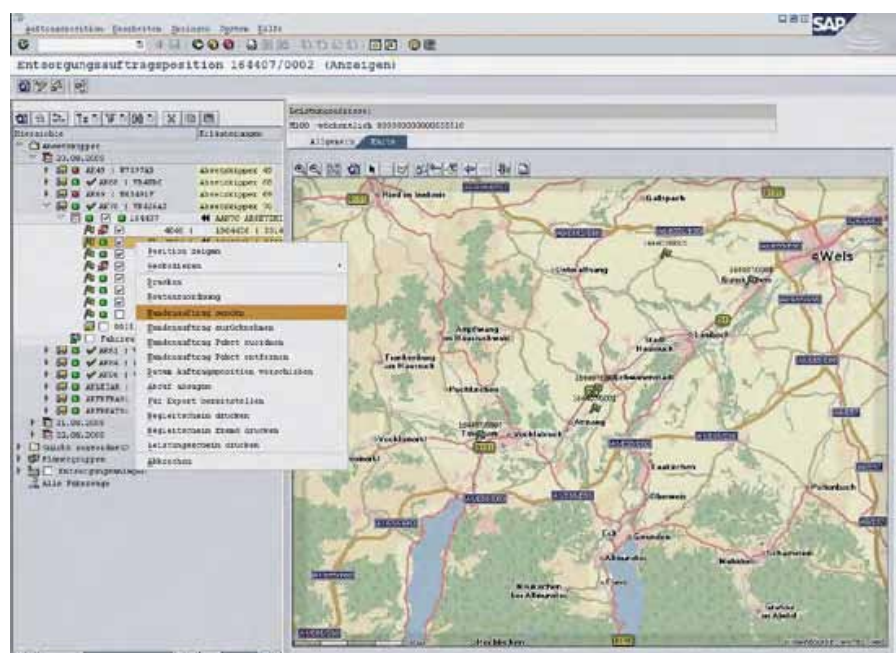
Auftragsposition Bearbeiten Springen System Hilfe

SAP

Entsorgungsauftragsposition 164407/0002 (Anzeigen)

Leistungsadresse:
M100 wöchentlich 000000000000000510

Allgemein Karte

Hierarchie

Abrollkipper
20.08.2005
AE45 : WT197AS Abrollkipper 40
AK06 : TR48BC Abrollkipper 05
AK05 : WE34917 Abrollkipper 05
AK06 : TR42642 Abrollkipper 30
164407 AAPTO ABSETZ
4040 1304406 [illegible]
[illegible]
Fahrzeu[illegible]
AKS1 : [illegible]
AK04 : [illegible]
AK04 : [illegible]
AFSE1AK : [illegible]
AKTKAT1 : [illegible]
AKTKAT2 : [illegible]
21.08.2005
22.08.2005
Gebiete zuordnen
Planergruppen
Entsorgungsanlagen
Alle Fahrzeuge

Position zeigen
Verknüpfen
Drucken
Routenzuordnung
Bundesauftrag senden
Bundesauftrag zurückrechnen
Bundesauftrag Fahrt zurückrechnen
Bundesauftrag Fahrt entfernen
Datum Auftragsposition verschieben
Abruf absagen
Für Export bereitstellen
Begleitschein drucken
Begleitschein fremd drucken
Leistungsnachweis drucken
Abbrechen

Ried im Innkreis
Gallspark
Wels
Unterallhang
Ampflwang im Hausruckwald
Frankenburg am Hausruck
Pischelsdorf
Vöcklamarkt
Vöcklabruck
Attnang
Schwanenstadt
Laakirchen
Ohlsdorf
Gmunden
Altmünster
Neukirchen bei Altmünster
Pettenbach
Scharnstein
Lambach
Stadl-Paura
Buchkirchen